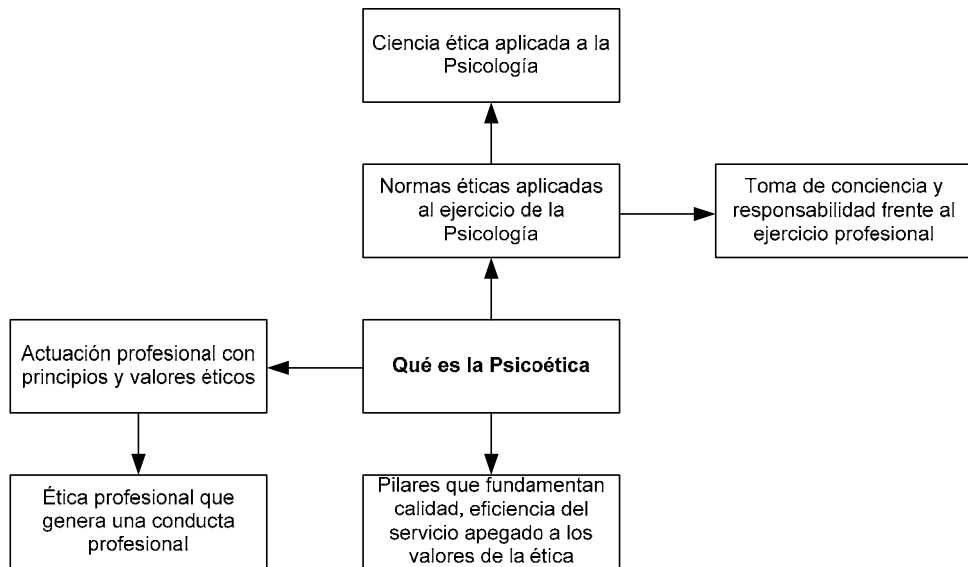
Ciencia ética aplicada a la Psicología

Normas éticas aplicadas al ejercicio de la Psicología

Toma de conciencia y responsabilidad frente al ejercicio profesional

Actuación profesional con principios y valores éticos

Qué es la Psicoética

Ética profesional que genera una conducta profesional

Pilares que fundamentan calidad, eficiencia del servicio apegado a los valores de la ética